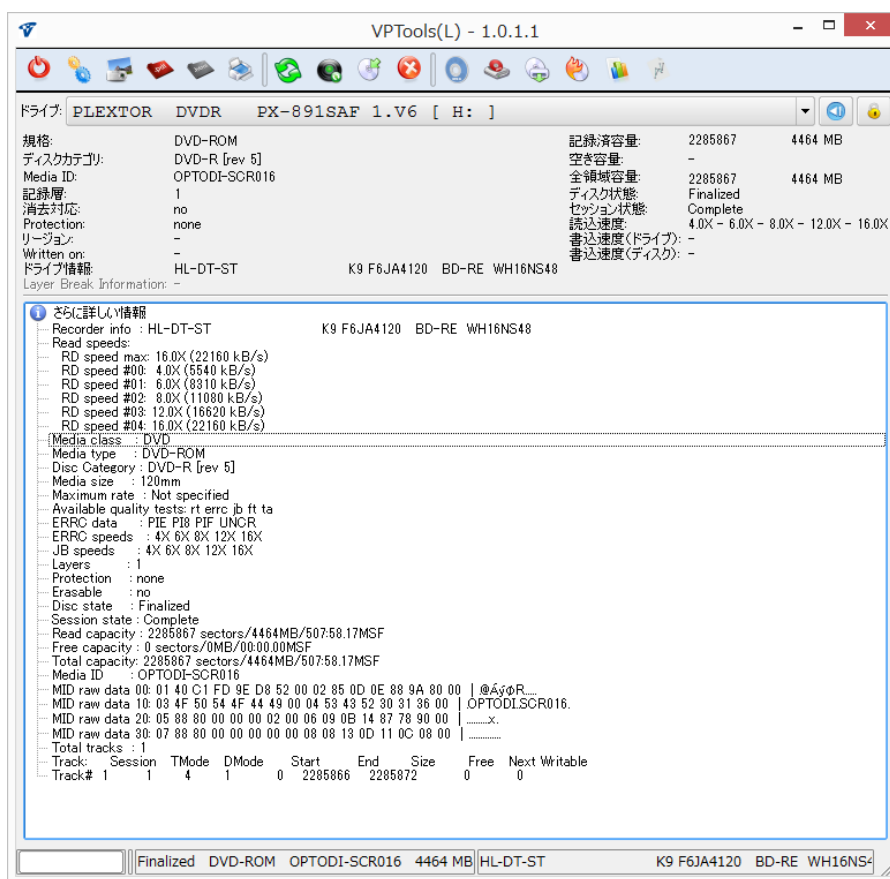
VPTools(L) - 1.0.1.1

ドライブ: PLEXTOR DVDR PX-891SAF 1.V6 [ H: ]

規格: DVD-ROM
ディスクカテゴリ: DVD-R [rev 5]
Media ID: OPTODI-SCR016
記録層: 1
消去対応: no
Protection: none
リージョン: –
Written on: –
ドライブ情報: HL-DT-ST K9 F6JA4120 BD-RE WH16NS48
Layer Break Information: –

記録済容量: 2285867 4464 MB
空き容量: –
全領域容量: 2285867 4464 MB
ディスク状態: Finalized
セッション状態: Complete
読込速度: 4.0X - 6.0X - 8.0X - 12.0X - 16.0X
書込速度(ドライブ): –
書込速度(ディスク): –

さらに詳しい情報
Recorder info : HL-DT-ST K9 F6JA4120 BD-RE WH16NS48
Read speeds:
RD speed max: 16.0X (22160 kB/s)
RD speed #00: 4.0X (5540 kB/s)
RD speed #01: 6.0X (8310 kB/s)
RD speed #02: 8.0X (11080 kB/s)
RD speed #03: 12.0X (16620 kB/s)
RD speed #04: 16.0X (22160 kB/s)
Media class : DVD
Media type : DVD-ROM
Disc Category : DVD-R [rev 5]
Media size : 120mm
Maximum rate : Not specified
Available quality tests: rt errc jb ft ta
ERRC data : PIE PI8 PIF UNCR
ERRC speeds : 4X 6X 8X 12X 16X
JB speeds : 4X 6X 8X 12X 16X
Layers : 1
Protection : none
Erasable : no
Disc state : Finalized
Session state : Complete
Read capacity : 2285867 sectors/4464MB/507:58.17MSF
Free capacity : 0 sectors/0MB/00:00.00MSF
Total capacity: 2285867 sectors/4464MB/507:58.17MSF
Media ID : OPTODI-SCR016
MID raw data 00: 01 40 C1 FD 9E D8 52 00 02 85 0D 0E 88 9A 80 00 | .@Áýø R.....
MID raw data 10: 03 4F 50 54 4F 44 49 00 04 53 43 52 30 31 36 00 | .OPTODI.SCR016.
MID raw data 20: 05 88 80 00 00 00 02 00 06 09 0B 14 87 78 90 00 | .........x..
MID raw data 30: 07 88 80 00 00 00 00 08 08 13 0D 11 0C 08 00 | ...............
Total tracks : 1
Track: Session TMode DMode Start End Size Free Next Writable
Track# 1 1 4 1 0 2285866 2285872 0 0

Finalized DVD-ROM OPTODI-SCR016 4464 MB HL-DT-ST K9 F6JA4120 BD-RE WH16NS4